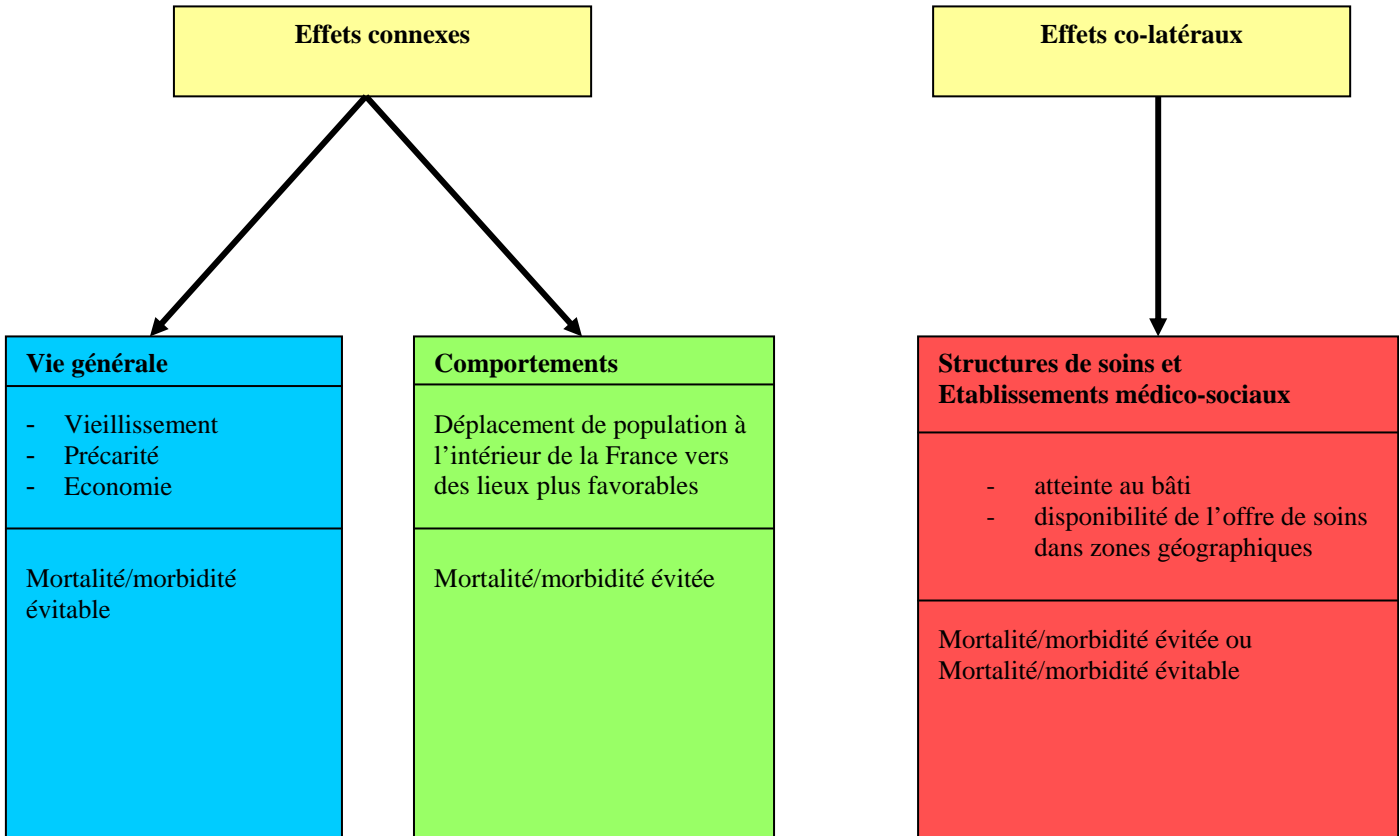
Effets connexes

Effets co-latéraux

Vie générale

- Vieillissement
- Précarité
- Economie

Mortalité/morbidité évitable

Comportements

Déplacement de population à l'intérieur de la France vers des lieux plus favorables

Mortalité/morbidité évitée

Structures de soins et Etablissements médico-sociaux

- atteinte au bâti
- disponibilité de l'offre de soins dans zones géographiques

Mortalité/morbidité évitée ou Mortalité/morbidité évitable